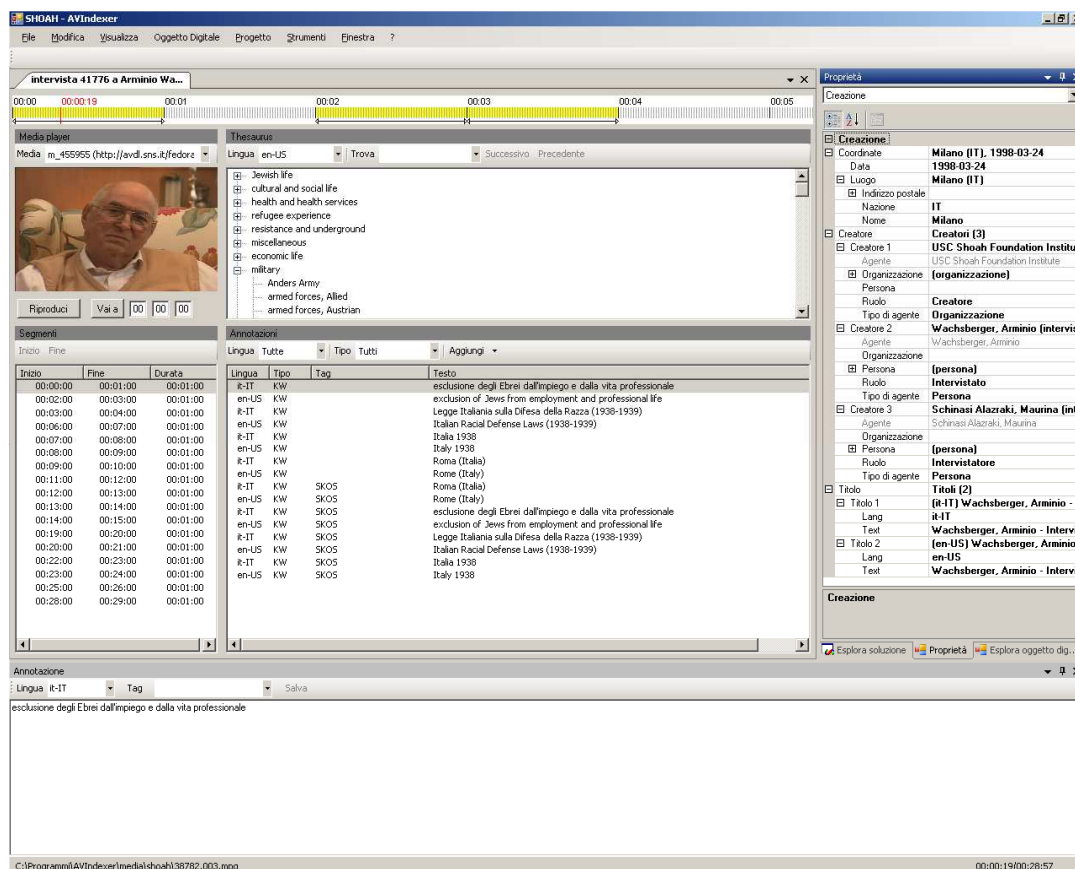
SHOAH - AVIndexer

File Modifica Visualizza Oggetto Digitale Progetto Strumenti Finestra ?

intervista 41776 a Arminio Wa...

00:00 00:00:19 00:01 00:02 00:03 00:04 00:05

Media player

Media m_455955 (http://avdl.sns.it/fedora

Riproduci Vai a 00 00 00

Thesaurus

Lingua en-US Trova Successivo Precedente

Jewish life
cultural and social life
health and health services
refugee experience
resistance and underground
miscellaneous
economic life
military
Anders Army
armed forces, Allied
armed forces, Austrian

Segmenti

Inizio Fine

| Inizio | Fine | Durata |
|---|---|---|
| 00:00:00 | 00:01:00 | 00:01:00 |
| 00:02:00 | 00:03:00 | 00:01:00 |
| 00:03:00 | 00:04:00 | 00:01:00 |
| 00:06:00 | 00:07:00 | 00:01:00 |
| 00:07:00 | 00:08:00 | 00:01:00 |
| 00:08:00 | 00:09:00 | 00:01:00 |
| 00:09:00 | 00:10:00 | 00:01:00 |
| 00:11:00 | 00:12:00 | 00:01:00 |
| 00:12:00 | 00:13:00 | 00:01:00 |
| 00:13:00 | 00:14:00 | 00:01:00 |
| 00:14:00 | 00:15:00 | 00:01:00 |
| 00:19:00 | 00:20:00 | 00:01:00 |
| 00:20:00 | 00:21:00 | 00:01:00 |
| 00:22:00 | 00:23:00 | 00:01:00 |
| 00:23:00 | 00:24:00 | 00:01:00 |
| 00:25:00 | 00:26:00 | 00:01:00 |
| 00:28:00 | 00:29:00 | 00:01:00 |

Annotazioni

Lingua Tutte Tipo Tutti Aggiungi

| Lingua | Tipo | Tag | Testo |
|---|---|---|---|
| it-IT | KW | | esclusione degli Ebrei dall'impiego e dalla vita professionale |
| en-US | KW | | exclusion of Jews from employment and professional life |
| it-IT | KW | | Legge Italiania sulla Difesa della Razza (1938-1939) |
| en-US | KW | | Italian Racial Defense Laws (1938-1939) |
| it-IT | KW | | Italia 1938 |
| en-US | KW | | Italy 1938 |
| it-IT | KW | | Roma (Italia) |
| en-US | KW | | Rome (Italy) |
| it-IT | KW | SKOS | Roma (Italia) |
| en-US | KW | SKOS | Rome (Italy) |
| it-IT | KW | SKOS | esclusione degli Ebrei dall'impiego e dalla vita professionale |
| en-US | KW | SKOS | exclusion of Jews from employment and professional life |
| it-IT | KW | SKOS | Legge Italiania sulla Difesa della Razza (1938-1939) |
| en-US | KW | SKOS | Italian Racial Defense Laws (1938-1939) |
| it-IT | KW | SKOS | Italia 1938 |
| en-US | KW | SKOS | Italy 1938 |

Proprietà

Creazione

| | |
|---|---|
| Creazione | |
| Coordinate | Milano (IT), 1998-03-24 |
| Data | 1998-03-24 |
| Luogo | Milano (IT) |
| Indirizzo postale | |
| Nazione | IT |
| Nome | Milano |
| Creatore | Creatori (3) |
| Creatore 1 | USC Shoah Foundation Institu |
| Agente | USC Shoah Foundation Institute |
| Organizzazione | (organizzazione) |
| Persona | |
| Ruolo | Creatore |
| Tipo di agente | Organizzazione |
| Creatore 2 | Wachsberger, Arminio (intervis |
| Agente | Wachsberger, Arminio |
| Organizzazione | |
| Persona | (persona) |
| Ruolo | Intervistato |
| Tipo di agente | Persona |
| Creatore 3 | Schinasi Alazraki, Maurina (int |
| Agente | Schinasi Alazraki, Maurina |
| Organizzazione | |
| Persona | (persona) |
| Ruolo | Intervistatore |
| Tipo di agente | Persona |
| Titolo | Titoli (2) |
| Titolo 1 | (it-IT) Wachsberger, Arminio - |
| Lang | it-IT |
| Text | Wachsberger, Arminio - Interv |
| Titolo 2 | (en-US) Wachsberger, Arminio |
| Lang | en-US |
| Text | Wachsberger, Arminio - Interv |

Creazione

Esplora soluzione Proprietà Esplora oggetto dig...

Annotazione

Lingua it-IT Tag Salva

esclusione degli Ebrei dall'impiego e dalla vita professionale

C:\Programmi\AVIndexer\media\shoah\38782.003.mpg

00:00:19/00:28:57